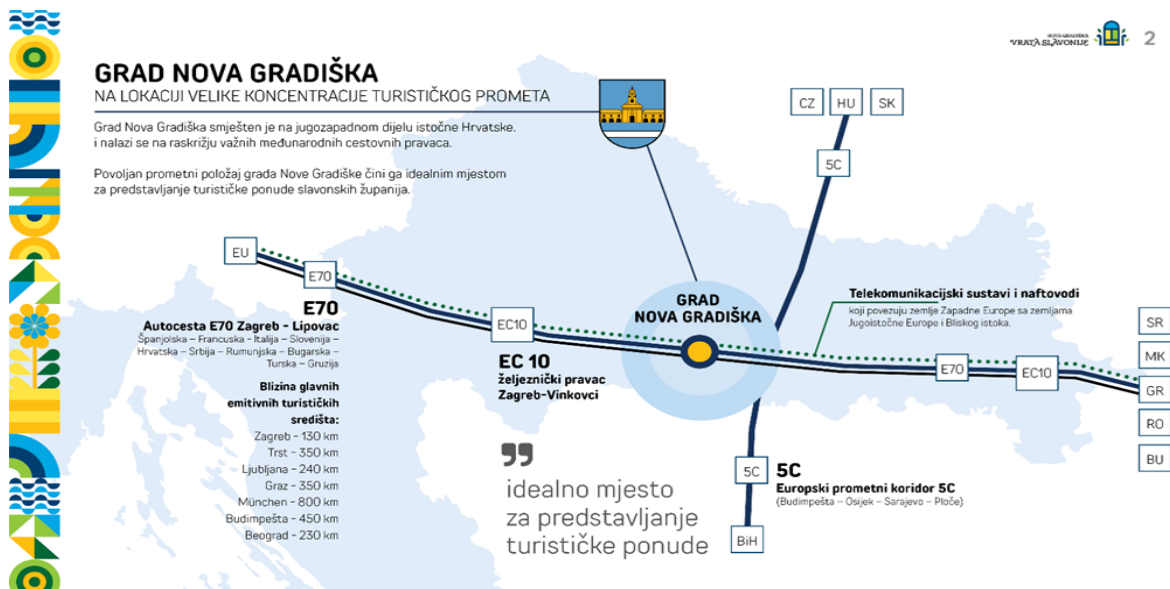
NOVA GRADIŠKA
VRATA SLAVONIJE
2

GRAD NOVA GRADIŠKA
NA LOKACIJI VELIKE KONCENTRACIJE TURISTIČKOG PROMETA

Grad Nova Gradiška smješten je na jugozapadnom dijelu istočne Hrvatske. i nalazi se na raskrižju važnih međunarodnih cestovnih pravaca.

Povoljan prometni položaj grada Nove Gradiške čini ga idealnim mjestom za predstavljanje turističke ponude slavonskih županija.

CZ
HU
SK
5C

EU
E70

E70
Autocesta E70 Zagreb - Lipovac
Španjolska – Francuska – Italija – Slovenija – Hrvatska – Srbija – Rumunjska – Bugarska – Turska – Gruzija

Blizina glavnih emitivnih turističkih središta:
Zagreb - 130 km
Trst - 350 km
Ljubljana - 240 km
Graz - 350 km
München - 800 km
Budimpešta - 450 km
Beograd - 230 km

EC10

EC 10
željeznički pravac Zagreb-Vinkovci

GRAD
NOVA GRADIŠKA

Telekomunikacijski sustavi i naftovodi
koji povezuju zemlje Zapadne Europe sa zemljama Jugoistočne Europe i Bliskog istoka.

E70
EC10

SR
MK
GR
RO
BU

"
idealno mjesto
za predstavljanje
turističke ponude

5C
5C
Europski prometni koridor 5C
(Budimpešta – Osijek – Sarajevo – Ploče)

BiH